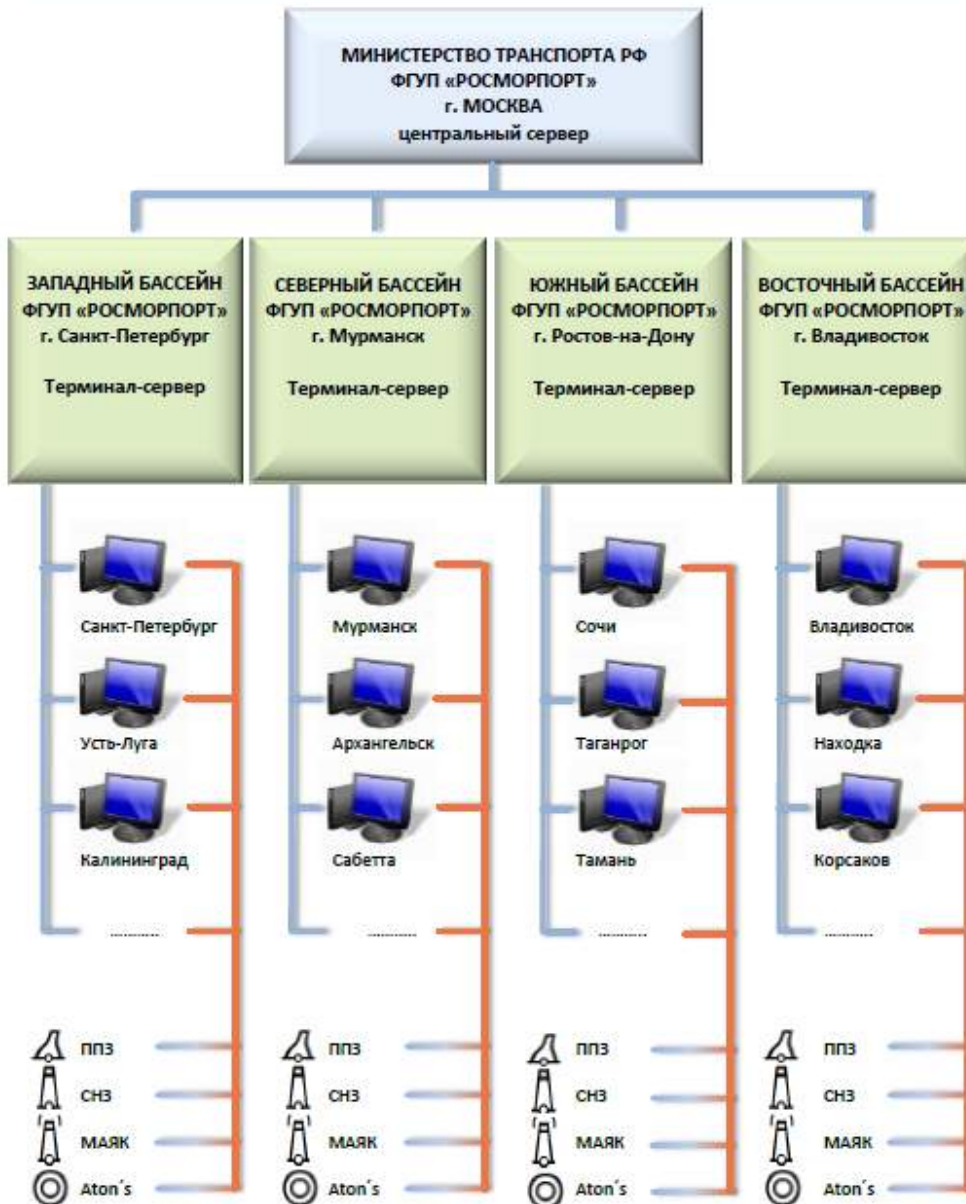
МИНИСТЕРСТВО ТРАНСПОРТА РФ
ФГУП «РОСМОРПОРТ»
г. МОСКВА
центральный сервер

ЗАПАДНЫЙ БАССЕЙН
ФГУП «РОСМОРПОРТ»
г. Санкт-Петербург

Терминал-сервер

Санкт-Петербург

Усть-Луга

Калининград

..........

ППЗ

СНЗ

МАЯК

Aton´s

СЕВЕРНЫЙ БАССЕЙН
ФГУП «РОСМОРПОРТ»
г. Мурманск

Терминал-сервер

Мурманск

Архангельск

Сабетта

..........

ППЗ

СНЗ

МАЯК

Aton´s

ЮЖНЫЙ БАССЕЙН
ФГУП «РОСМОРПОРТ»
г. Ростов-на-Дону

Терминал-сервер

Сочи

Таганрог

Тамань

..........

ППЗ

СНЗ

МАЯК

Aton´s

ВОСТОЧНЫЙ БАССЕЙН
ФГУП «РОСМОРПОРТ»
г. Владивосток

Терминал-сервер

Владивосток

Находка

Корсаков

..........

ППЗ

СНЗ

МАЯК

Aton´s